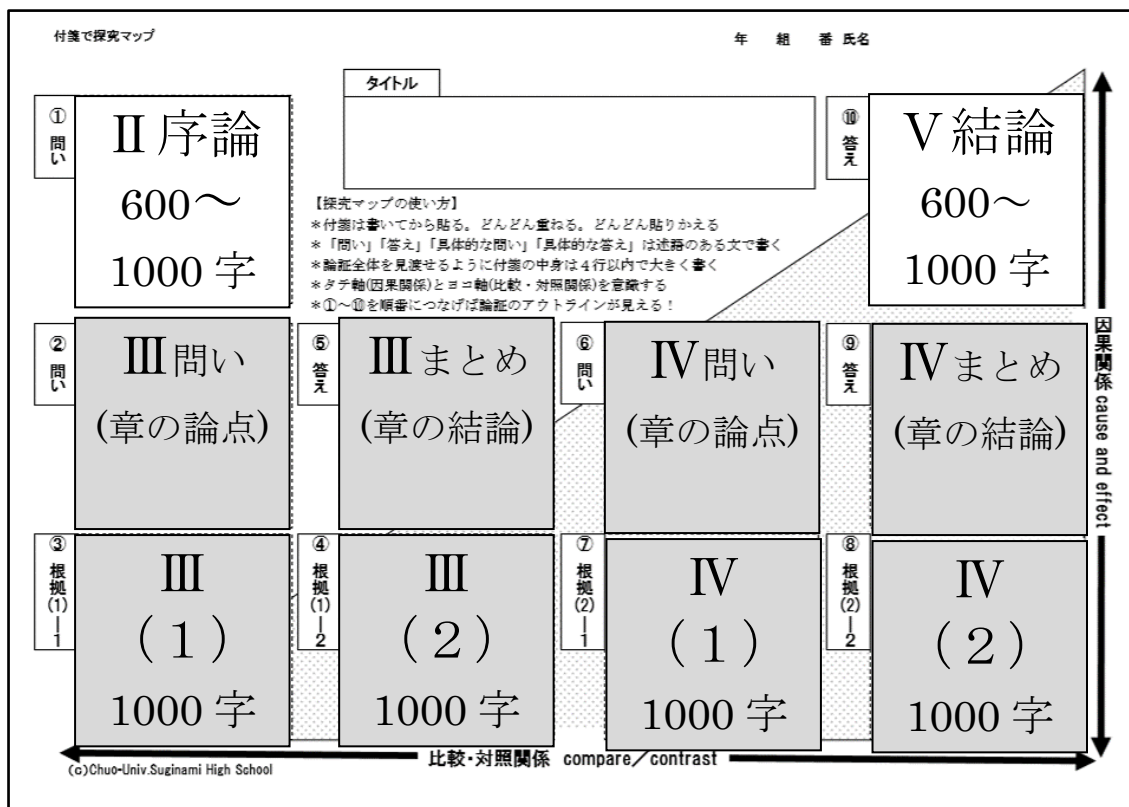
付箋で探究マップ

年　組　番 氏名

タイトル

① 問い

Ⅱ序論

600～

1000 字

⑩ 答え

Ⅴ結論

600～

1000 字

【探究マップの使い方】
＊付箋は書いてから貼る。どんどん重ねる。どんどん貼りかえる
＊「問い」「答え」「具体的な問い」「具体的な答え」は述語のある文で書く
＊論証全体を見渡せるように付箋の中身は４行以内で大きく書く
＊タテ軸(因果関係)とヨコ軸(比較・対照関係)を意識する
＊①～⑩を順番につなげば論証のアウトラインが見える！

② 問い

Ⅲ問い

(章の論点)

⑤ 答え

Ⅲまとめ

(章の結論)

⑥ 問い

Ⅳ問い

(章の論点)

⑨ 答え

Ⅳまとめ

(章の結論)

③ 根拠(1)―1

Ⅲ

（１）

1000 字

④ 根拠(1)―2

Ⅲ

（２）

1000 字

⑦ 根拠(2)―1

Ⅳ

（１）

1000 字

⑧ 根拠(2)―2

Ⅳ

（２）

1000 字

因果関係 cause and effect

比較・対照関係 compare／contrast

(c)Chuo-Univ.Suginami High School